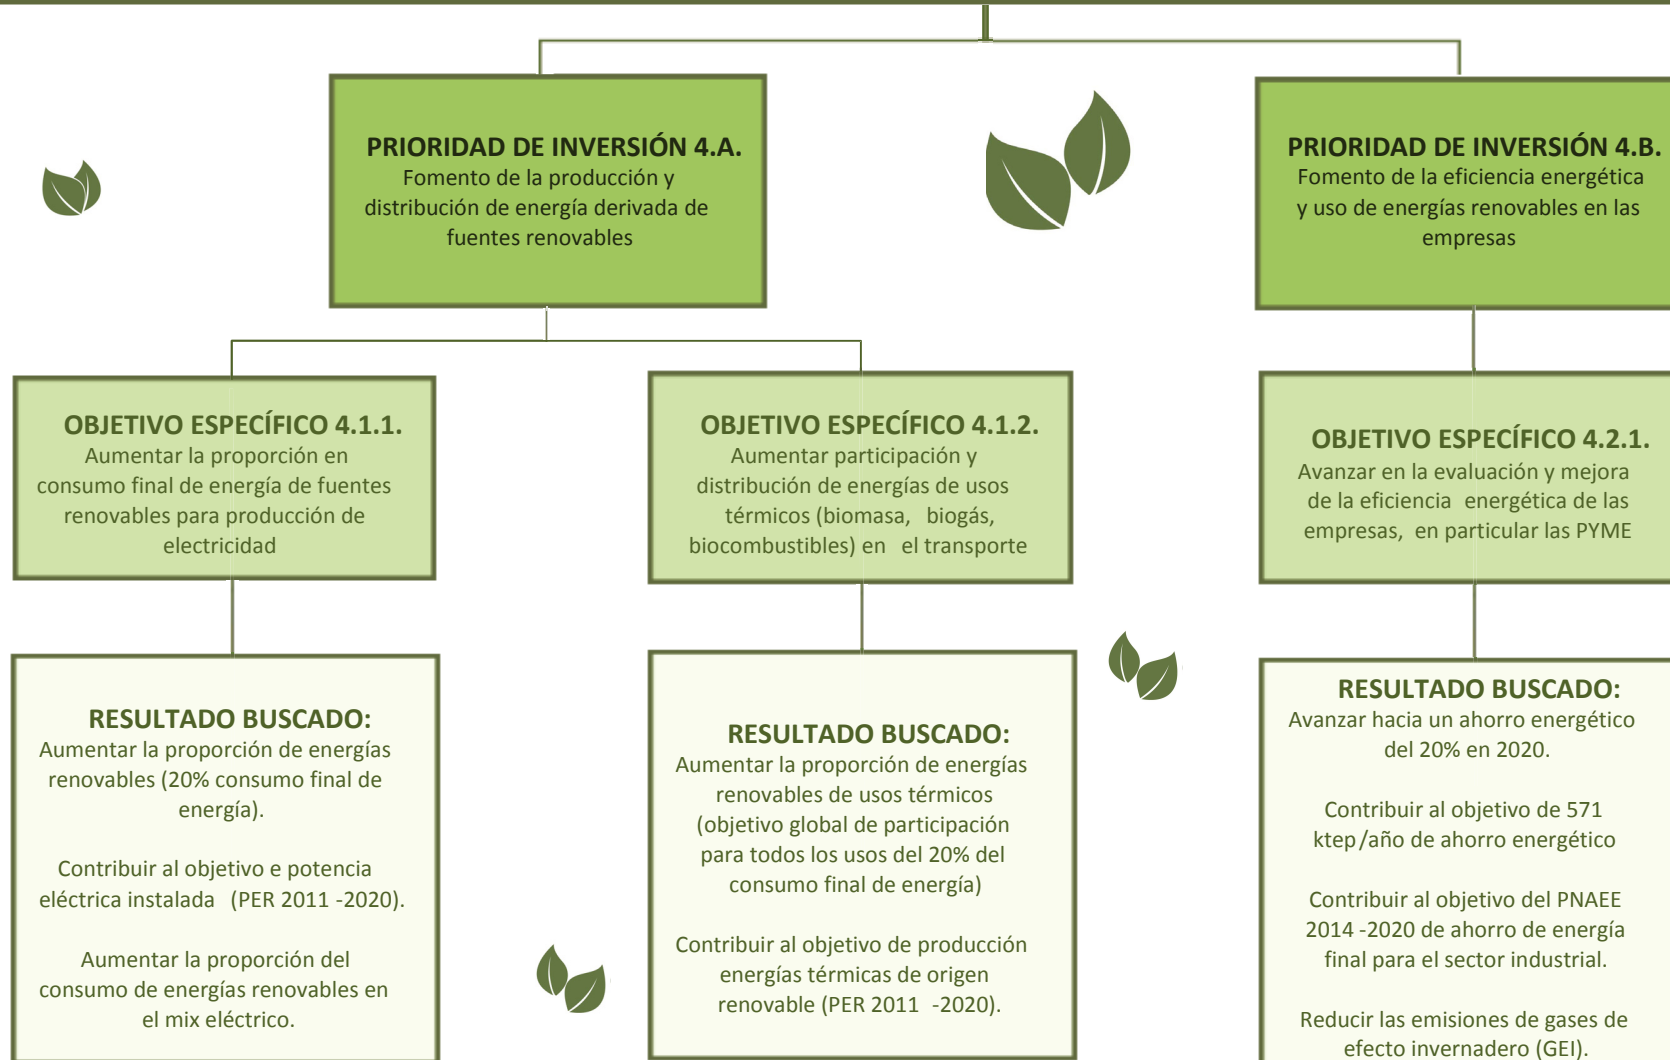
PRIORIDAD DE INVERSIÓN 4.A.
Fomento de la producción y distribución de energía derivada de fuentes renovables

PRIORIDAD DE INVERSIÓN 4.B.
Fomento de la eficiencia energética y uso de energías renovables en las empresas

OBJETIVO ESPECÍFICO 4.1.1.
Aumentar la proporción en consumo final de energía de fuentes renovables para producción de electricidad

OBJETIVO ESPECÍFICO 4.1.2.
Aumentar participación y distribución de energías de usos térmicos (biomasa, biogás, biocombustibles) en el transporte

OBJETIVO ESPECÍFICO 4.2.1.
Avanzar en la evaluación y mejora de la eficiencia energética de las empresas, en particular las PYME

RESULTADO BUSCADO:
Aumentar la proporción de energías renovables (20% consumo final de energía).

Contribuir al objetivo e potencia eléctrica instalada (PER 2011 -2020).

Aumentar la proporción del consumo de energías renovables en el mix eléctrico.

RESULTADO BUSCADO:
Aumentar la proporción de energías renovables de usos térmicos (objetivo global de participación para todos los usos del 20% del consumo final de energía)

Contribuir al objetivo de producción energías térmicas de origen renovable (PER 2011 -2020).

RESULTADO BUSCADO:
Avanzar hacia un ahorro energético del 20% en 2020.

Contribuir al objetivo de 571 ktep/año de ahorro energético

Contribuir al objetivo del PNAEE 2014 -2020 de ahorro de energía final para el sector industrial.

Reducir las emisiones de gases de efecto invernadero (GEI).